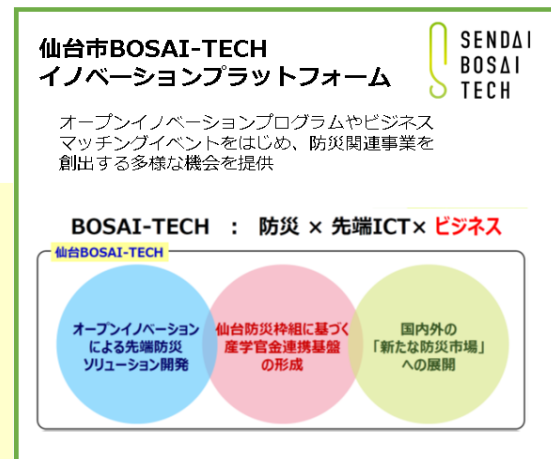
仙台市BOSAI-TECH
イノベーションプラットフォーム

SENDAI
BOSAI
TECH

オープンイノベーションプログラムやビジネスマッチングイベントをはじめ、防災関連事業を創出する多様な機会を提供

BOSAI-TECH ： 防災 × 先端ICT× ビジネス

仙台BOSAI-TECH

オープンイノベーションによる先端防災ソリューション開発

仙台防災枠組に基づく産学官金連携基盤の形成

国内外の「新たな防災市場」への展開